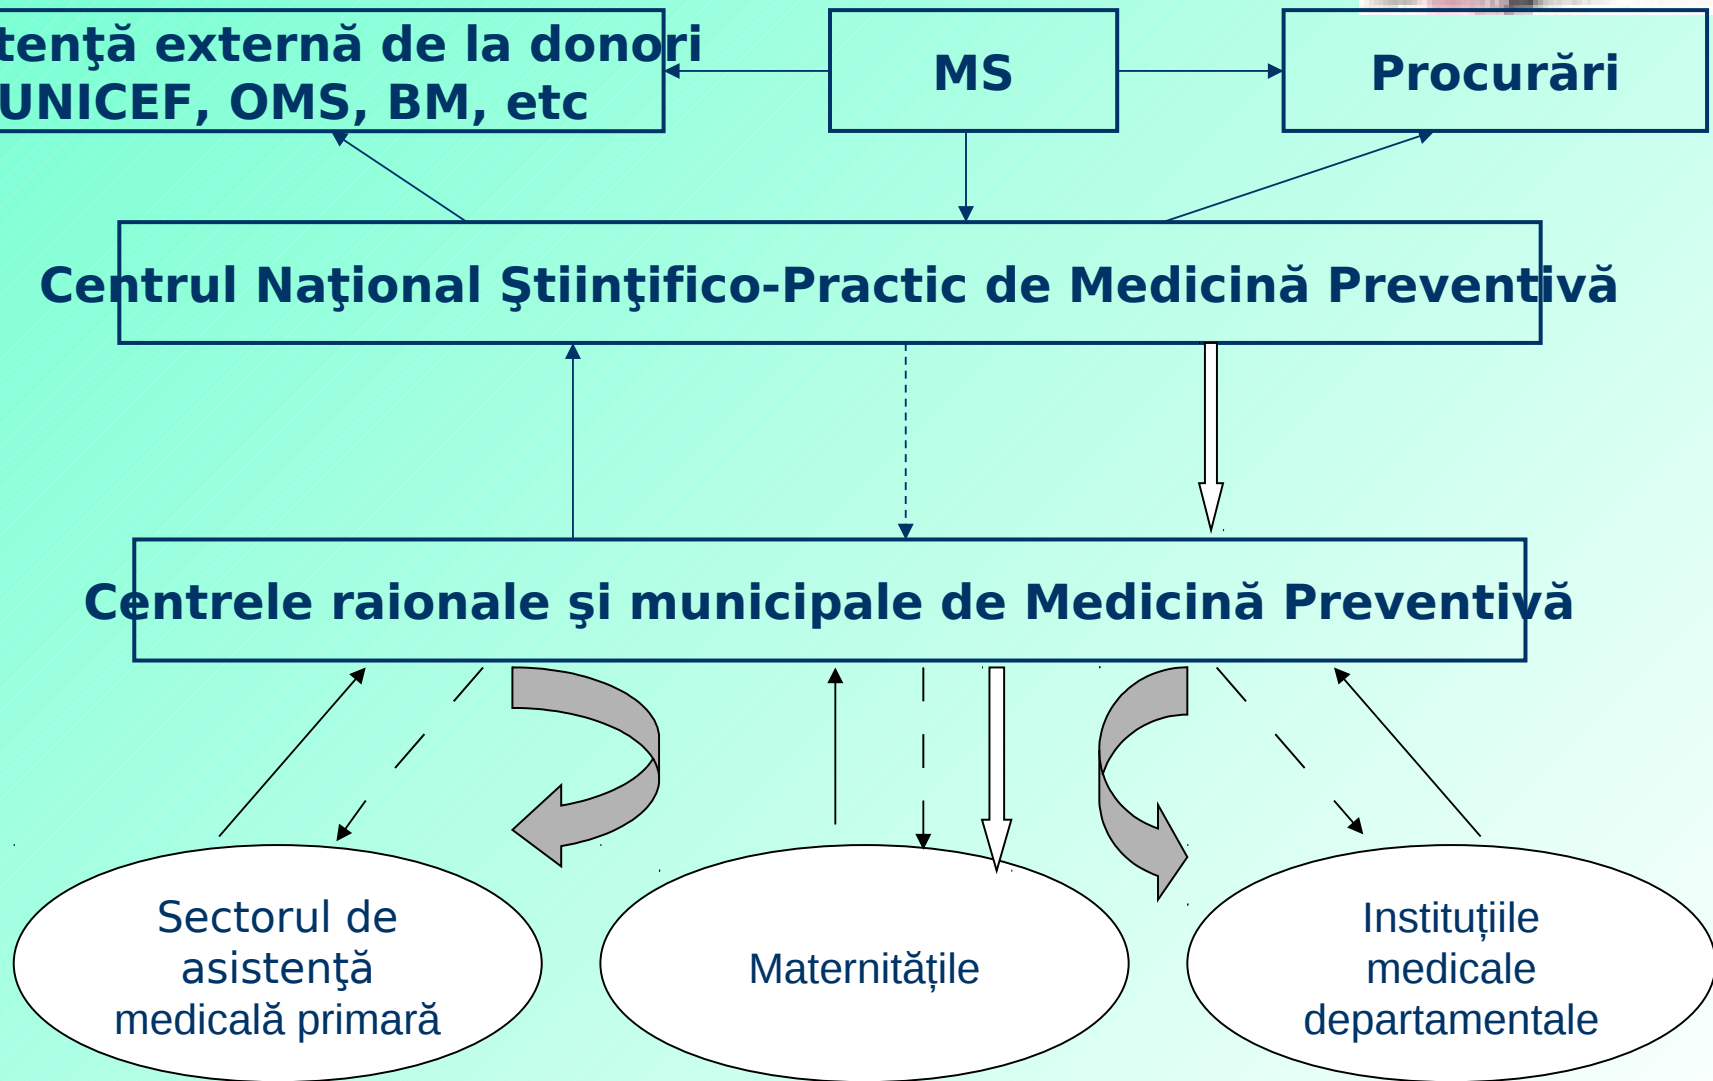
tenţă externă de la donori UNICEF, OMS, BM, etc

MS

Procurări

Centrul Naţional Ştiinţifico-Practic de Medicină Preventivă

Centrele raionale şi municipale de Medicină Preventivă

Sectorul de asistenţă medicală primară

Maternitățile

Instituțiile medicale departamentale